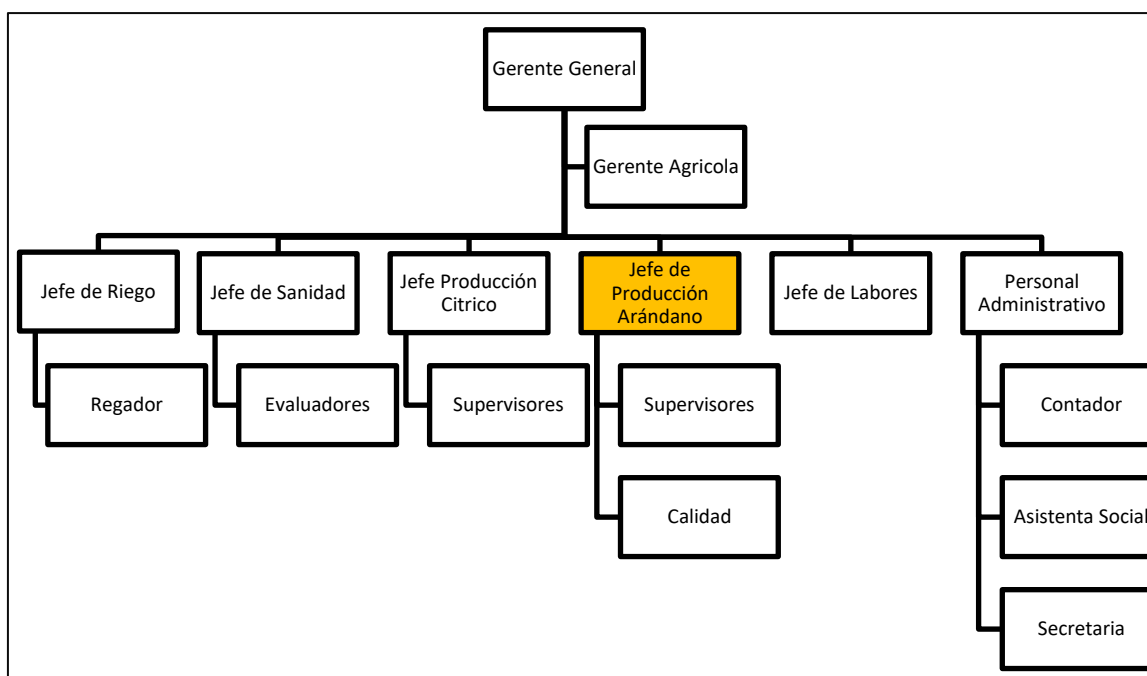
Gerente General

Gerente Agricola

Jefe de Riego

Regador

Jefe de Sanidad

Evaluadores

Jefe Producción Citrico

Supervisores

Jefe de Producción Arándano

Supervisores

Calidad

Jefe de Labores

Personal Administrativo

Contador

Asistenta Social

Secretaria